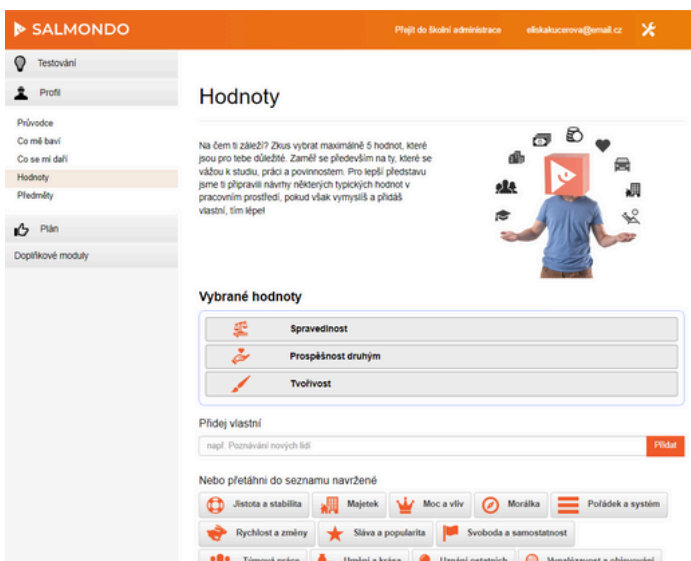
SALMONDO

Přejít do školní administrace eliskakucerova@email.cz

Testování

Profil

Průvodce

Co mě baví

Co se mi daří

Hodnoty

Předměty

Plán

Doplňkové moduly

Hodnoty

Na čem ti záleží? Zkus vybrat maximálně 5 hodnot, které jsou pro tebe důležité. Zaměř se především na ty, které se vážou k studiu, práci a povinnostem. Pro lepší představu jsme ti připravili návrhy některých typických hodnot v pracovním prostředí, pokud však vymyslíš a přidáš vlastní, tím lépe!

Vybrané hodnoty

Spravedlnost

Prospěšnost druhým

Tvořivost

Přidej vlastní

např. Poznávání nových lidí

Přidat

Nebo přetáhni do seznamu navržené

Jistota a stabilita

Majetek

Moc a vliv

Morálka

Pořádek a systém

Rychlost a změny

Sláva a popularita

Svoboda a samostatnost

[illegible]

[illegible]

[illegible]

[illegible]